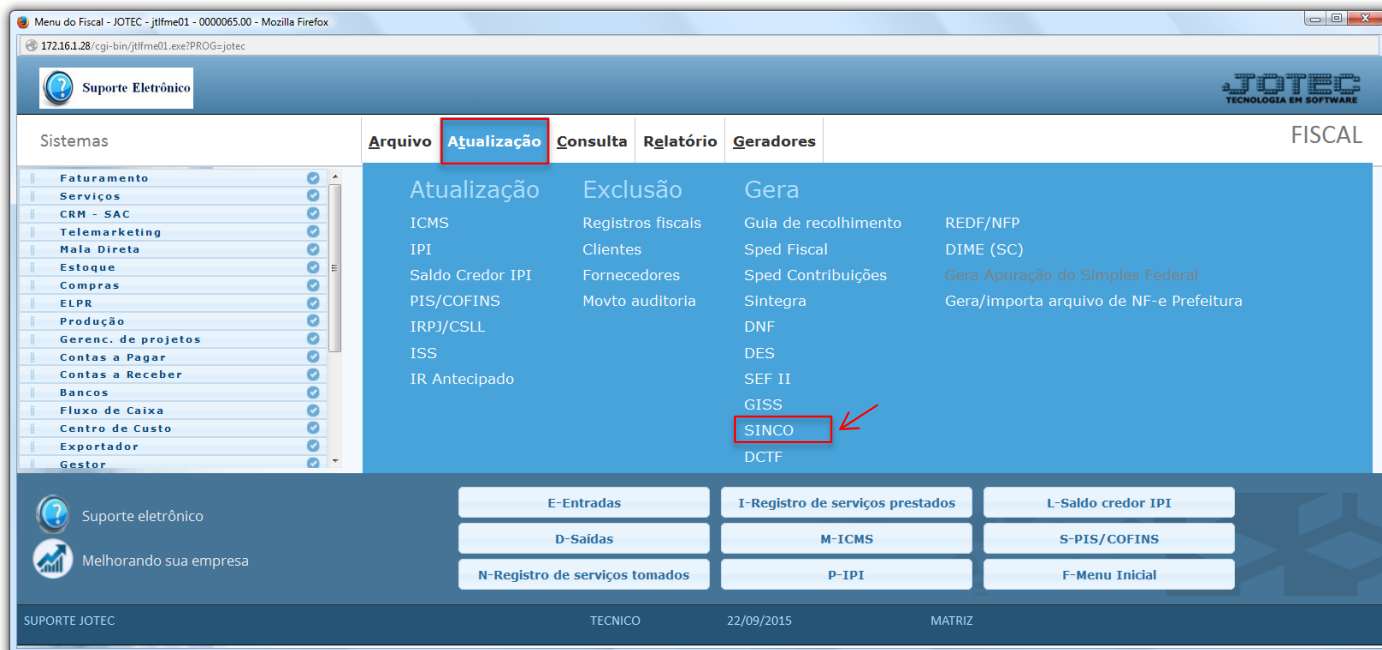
Menu do Fiscal - JOTEC - jtlfme01 - 0000065.00 - Mozilla Firefox

172.16.1.28/cgi-bin/jtlfme01.exe?PROG=jotec

Suporte Eletrônico

JOTEC
TECNOLOGIA EM SOFTWARE

Sistemas

Arquivo Atualização Consulta Relatório Geradores

FISCAL

Faturamento
Serviços
CRM - SAC
Telemarketing
Mala Direta
Estoque
Compras
ELPR
Produção
Gerenc. de projetos
Contas a Pagar
Contas a Receber
Bancos
Fluxo de Caixa
Centro de Custo
Exportador
Gestor

Atualização
ICMS
IPI
Saldo Credor IPI
PIS/COFINS
IRPJ/CSLL
ISS
IR Antecipado

Exclusão
Registros fiscais
Clientes
Fornecedores
Movto auditoria

Gera
Guia de recolhimento
Sped Fiscal
Sped Contribuições
Sintegra
DNF
DES
SEF II
GISS
SINCO
DCTF

REDF/NFP
DIME (SC)
Gera Apuração do Simples Federal
Gera/importa arquivo de NF-e Prefeitura

Suporte eletrônico

Melhorando sua empresa

E-Entradas
I-Registro de serviços prestados
L-Saldo credor IPI
D-Saídas
M-ICMS
S-PIS/COFINS
N-Registro de serviços tomados
P-IPI
F-Menu Inicial

SUPORTE JOTEC
TECNICO
22/09/2015
MATRIZ